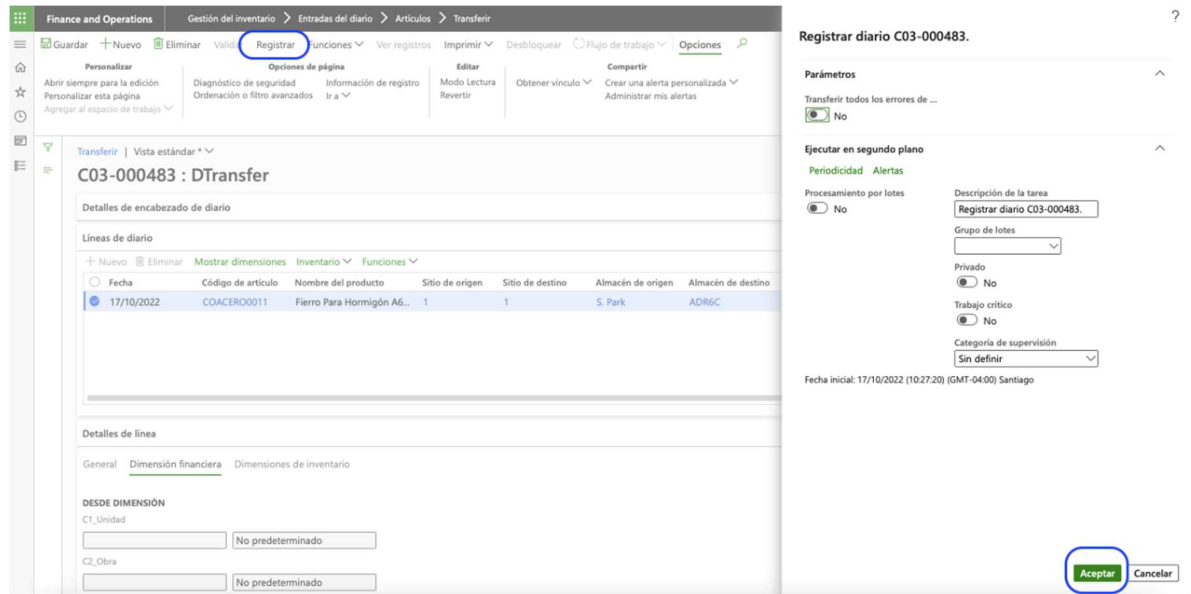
Finance and Operations | Gestión del inventario > Entradas del diario > Artículos > Transferir

Guardar + Nuevo Eliminar Validar Registrar Funciones Ver registros Imprimir Desbloquear Flujo de trabajo Opciones

Personalizar
Abrir siempre para la edición
Personalizar esta página
Agregar al espacio de trabajo

Opciones de página
Diagnóstico de seguridad
Ordenación o filtro avanzados
Información de registro
Ir a

Editar
Modo Lectura
Revertir

Obtener vínculo

Compartir
Crear una alerta personalizada
Administrar mis alertas

Transferir | Vista estándar *

C03-000483 : DTransfer

Detalles de encabezado de diario

Líneas de diario

+ Nuevo Eliminar Mostrar dimensiones Inventario Funciones

| Fecha | Código de artículo | Nombre del producto | Sitio de origen | Sitio de destino | Almacén de origen | Almacén de destino |
|---|---|---|---|---|---|---|
| 17/10/2022 | COACERO0011 | Fierro Para Hormigón A6... | 1 | 1 | S. Park | ADR6C |

Detalles de línea

General Dimensión financiera Dimensiones de inventario

DESDE DIMENSIÓN
C1_Unidad
No predeterminado
C2_Obra
No predeterminado

?

Registrar diario C03-000483.

Parámetros

Transferir todos los errores de ...
No

Ejecutar en segundo plano

Periodicidad Alertas

Procesamiento por lotes
No

Descripción de la tarea
Registrar diario C03-000483.

Grupo de lotes

Privado
No

Trabajo crítico
No

Categoría de supervisión
Sin definir

Fecha inicial: 17/10/2022 (10:27:20) (GMT-04:00) Santiago

Aceptar Cancelar